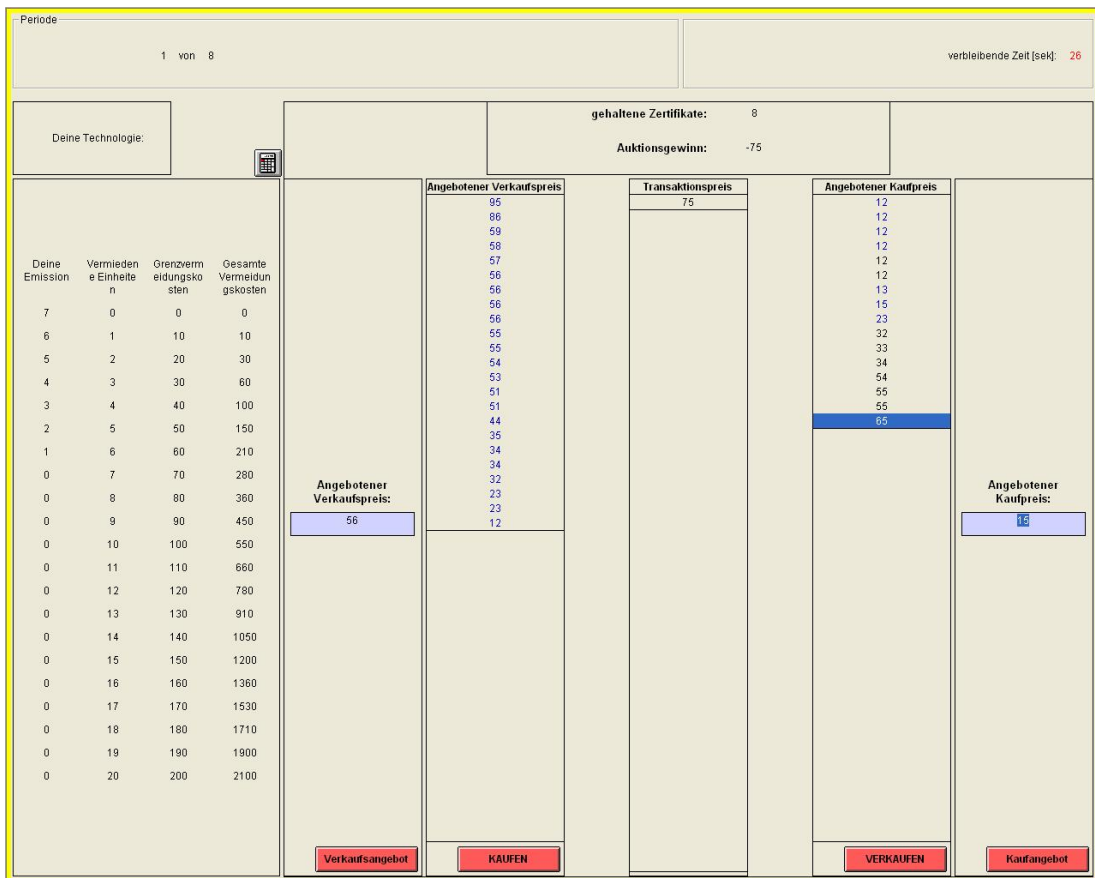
Periode

1 von 8

verbleibende Zeit [sek]: 26

Deine Technologie:

gehaltene Zertifikate: 8

Auktionsgewinn: -75

| Deine Emission | Vermiedene Einheiten | Grenzvermeidungskosten | Gesamte Vermeidungskosten |
|---|---|---|---|
| 7 | 0 | 0 | 0 |
| 6 | 1 | 10 | 10 |
| 5 | 2 | 20 | 30 |
| 4 | 3 | 30 | 60 |
| 3 | 4 | 40 | 100 |
| 2 | 5 | 50 | 150 |
| 1 | 6 | 60 | 210 |
| 0 | 7 | 70 | 280 |
| 0 | 8 | 80 | 360 |
| 0 | 9 | 90 | 450 |
| 0 | 10 | 100 | 550 |
| 0 | 11 | 110 | 660 |
| 0 | 12 | 120 | 780 |
| 0 | 13 | 130 | 910 |
| 0 | 14 | 140 | 1050 |
| 0 | 15 | 150 | 1200 |
| 0 | 16 | 160 | 1360 |
| 0 | 17 | 170 | 1530 |
| 0 | 18 | 180 | 1710 |
| 0 | 19 | 190 | 1900 |
| 0 | 20 | 200 | 2100 |

Angebotener Verkaufspreis:
56

Angebotener Verkaufspreis
95
86
59
58
57
56
56
56
56
55
55
54
53
51
51
44
35
34
34
32
23
23
12

Transaktionspreis
75

Angebotener Kaufpreis
12
12
12
12
12
12
13
15
23
32
33
34
54
55
55
65

Angebotener Kaufpreis:
15

Verkaufsangebot

KAUFEN

VERKAUFEN

Kaufangebot